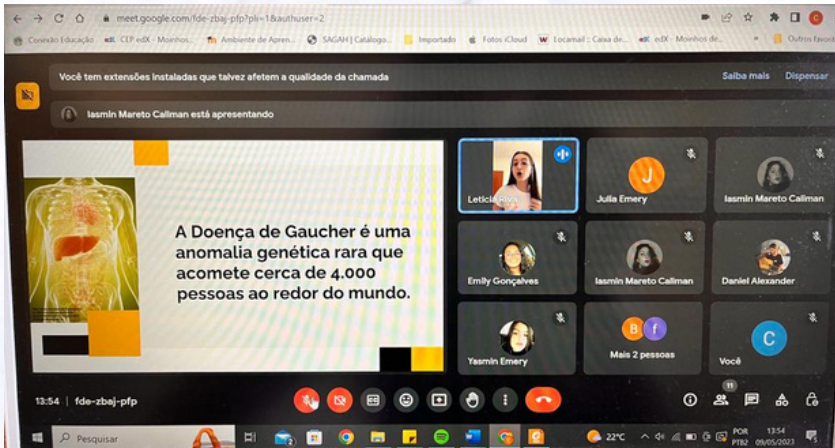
meet.google.com/fde-zbaj-pfp?pli=1&authuser=2

Conexão Educação | CEP edX - Moinhos | Ambiente de Apren... | SAGAH | Catálogo... | Importado | Fotos iCloud | Locamail :: Caixa de... | edX - Moinhos de... | Outros favoritos

Você tem extensões instaladas que talvez afetem a qualidade da chamada | Saiba mais | Dispensar

Iasmin Mareto Caliman está apresentando

A Doença de Gaucher é uma anomalia genética rara que acomete cerca de 4.000 pessoas ao redor do mundo.

Letícia Riva | Julia Emery | Iasmin Mareto Caliman
Emily Gonçalves | Iasmin Mareto Caliman | Daniel Alexander
Yasmin Emery | Mais 2 pessoas | Você

J | B | f | C

13:54 | fde-zbaj-pfp

11

Pesquisar | 22°C | POR PTB2 | 13:54 09/05/2023